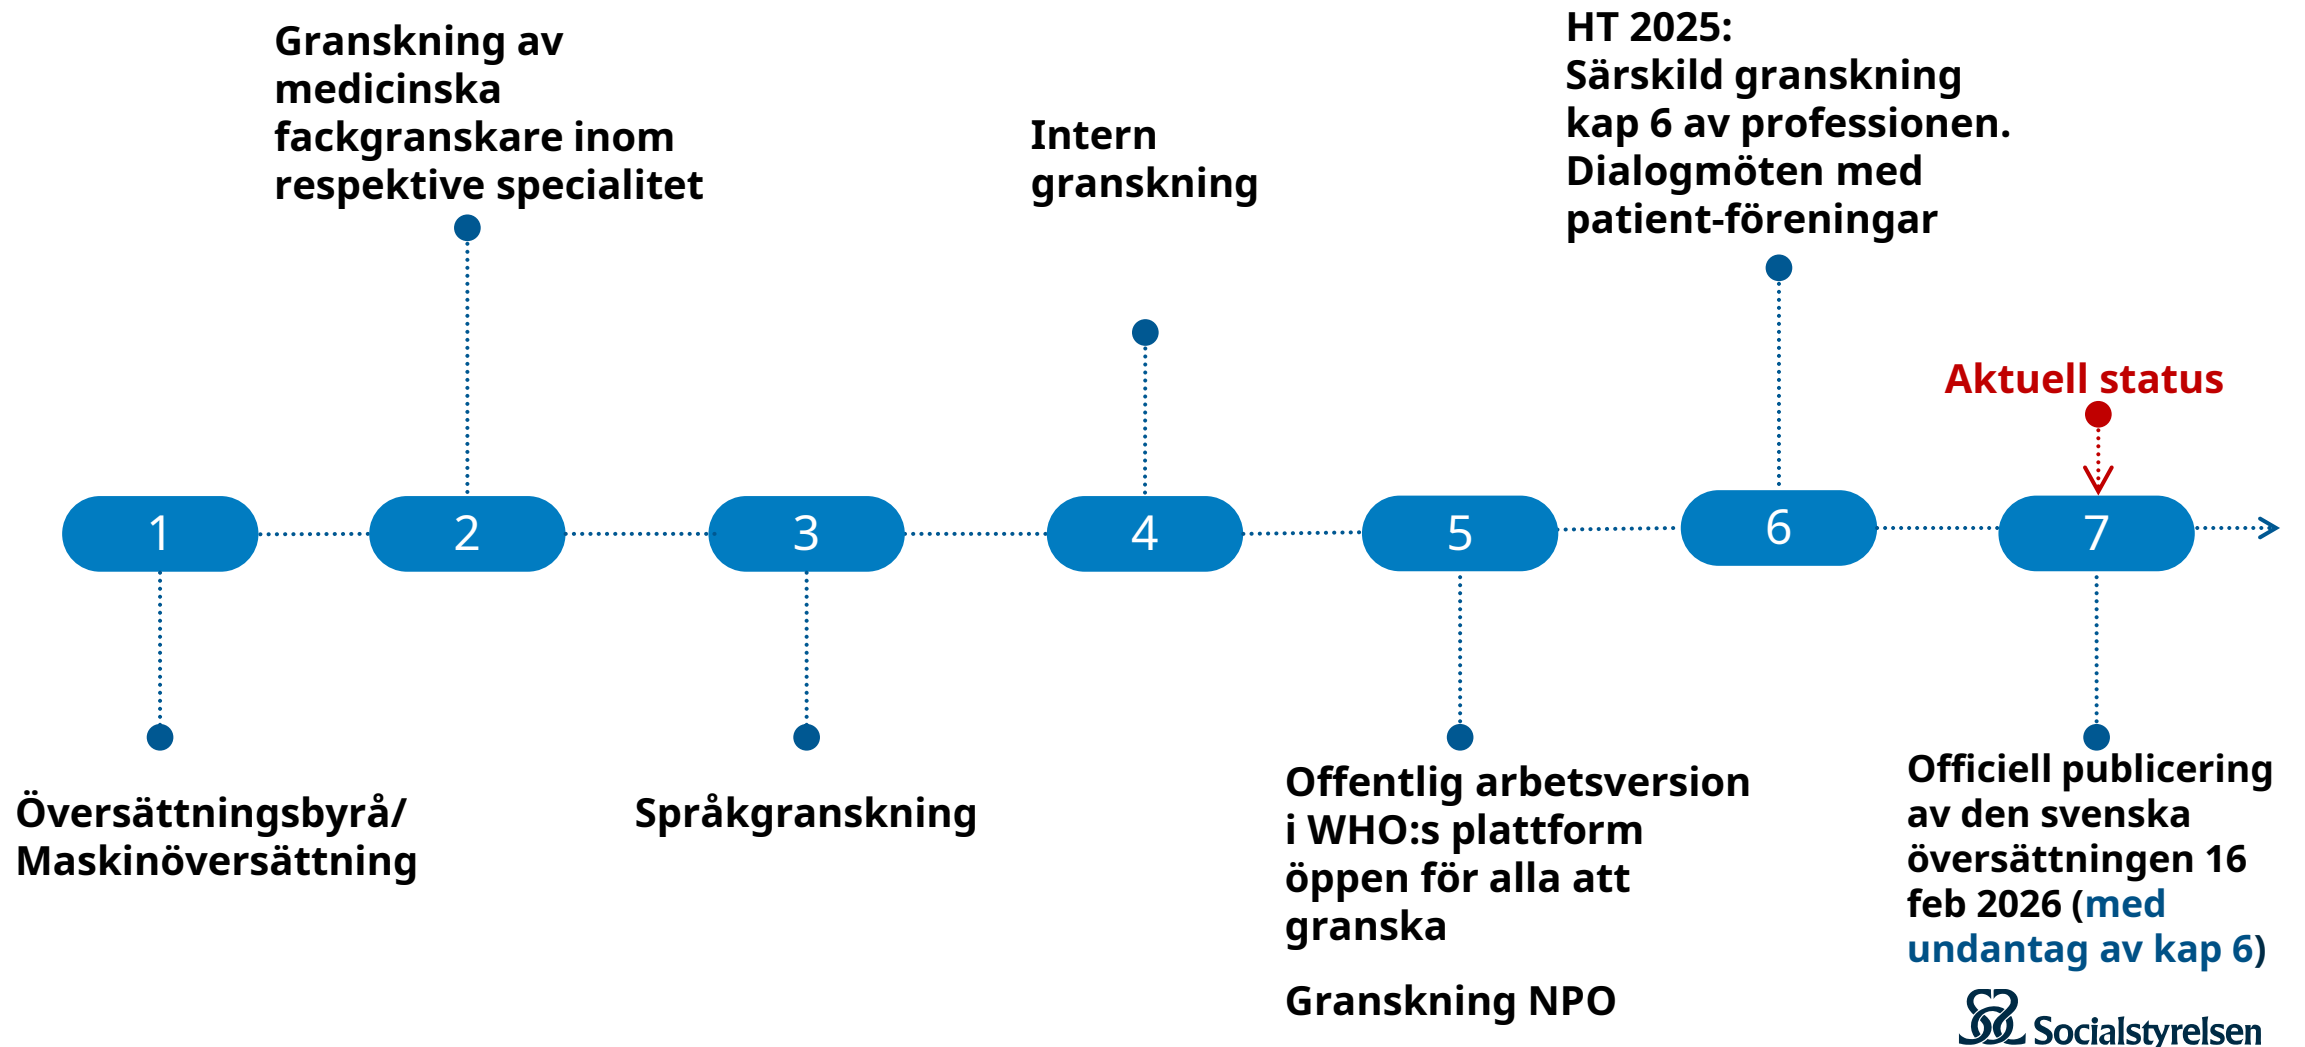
Granskning av medicinska fackgranskare inom respektive specialitet

Intern granskning

HT 2025:
Särskild granskning kap 6 av professionen. Dialogmöten med patient-föreningar

Aktuell status

1

2

3

4

5

6

7

Översättningsbyrå/ Maskinöversättning

Språkgranskning

Offentlig arbetsversion i WHO:s plattform öppen för alla att granska

Granskning NPO

Officiell publicering av den svenska översättningen 16 feb 2026 (med undantag av kap 6)

Socialstyrelsen